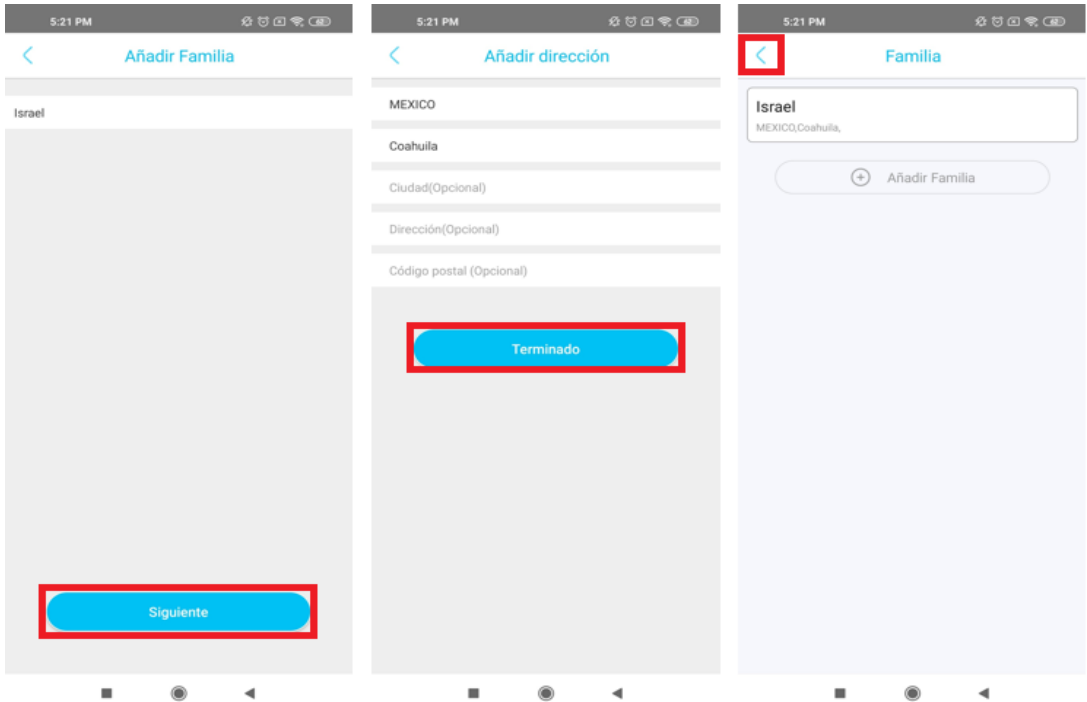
5:21 PM

Añadir Familia

Israel

Siguiente

5:21 PM

Añadir dirección

MEXICO

Coahuila

Ciudad(Opcional)

Dirección(Opcional)

Código postal (Opcional)

Terminado

5:21 PM

Familia

Israel
MEXICO,Coahuila,

Añadir Familia